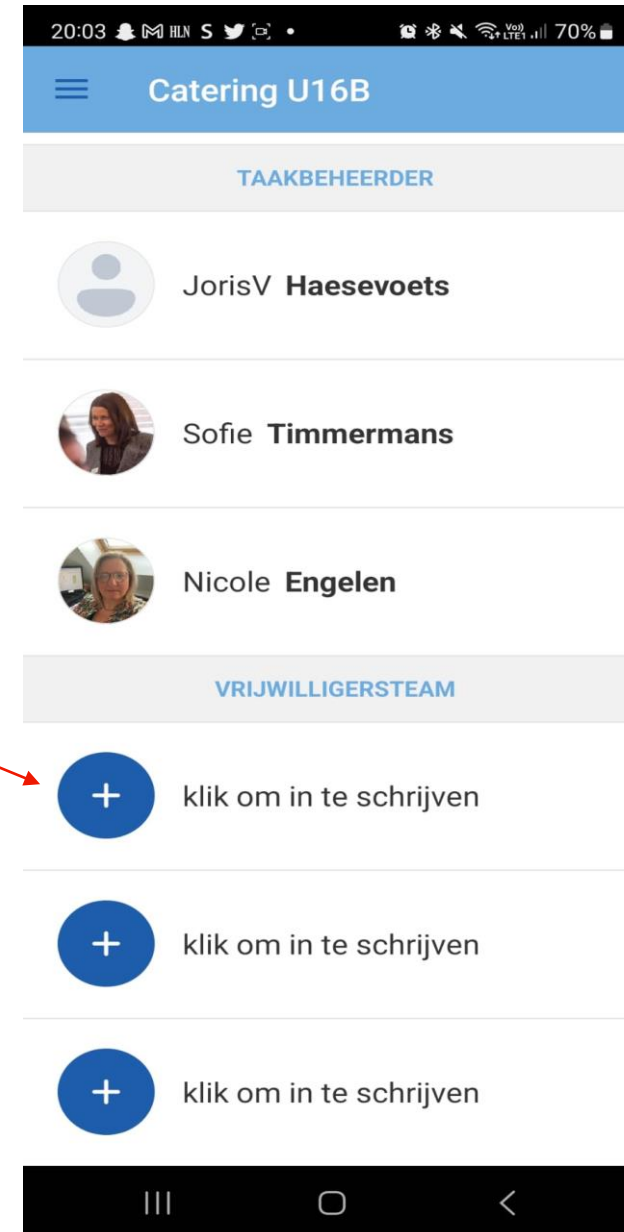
20:03 HLN S 70%

Catering U16B

TAAKBEHEERDER

JorisV **Haesevoets**

Sofie **Timmermans**

Nicole **Engelen**

VRIJWILLIGERSTEAM

+ klik om in te schrijven

+ klik om in te schrijven

+ klik om in te schrijven